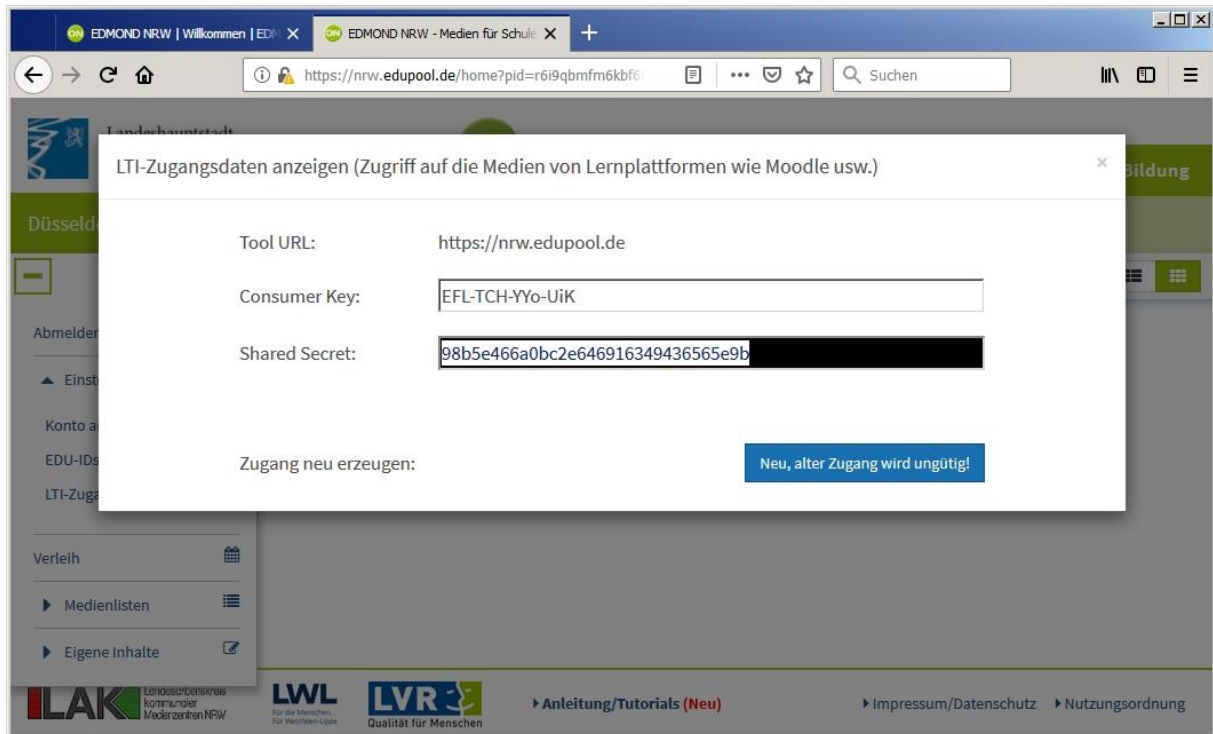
EDMOND NRW | Willkommen | ED
EDMOND NRW - Medien für Schule
https://nrw.edupool.de/home?pid=r6i9qbmfm6kbf6
Suchen

Landeshauptstadt
Düsseld
Bildung

LTI-Zugangsdaten anzeigen (Zugriff auf die Medien von Lernplattformen wie Moodle usw.)
×

Tool URL: https://nrw.edupool.de

Consumer Key: EFL-TCH-YYo-UiK

Shared Secret: 98b5e466a0bc2e646916349436565e9b

Zugang neu erzeugen:
Neu, alter Zugang wird ungütig!

Abmelden
Einst
Konto a
EDU-IDs
LTI-Zuga
Verleih
Medienlisten
Eigene Inhalte

LAK Landesarbeitskreis kommunaler Medienzentren NRW
LWL Für die Menschen. Für Westfalen-Lippe.
LVR Qualität für Menschen
Anleitung/Tutorials (Neu)
Impressum/Datenschutz
Nutzungsordnung